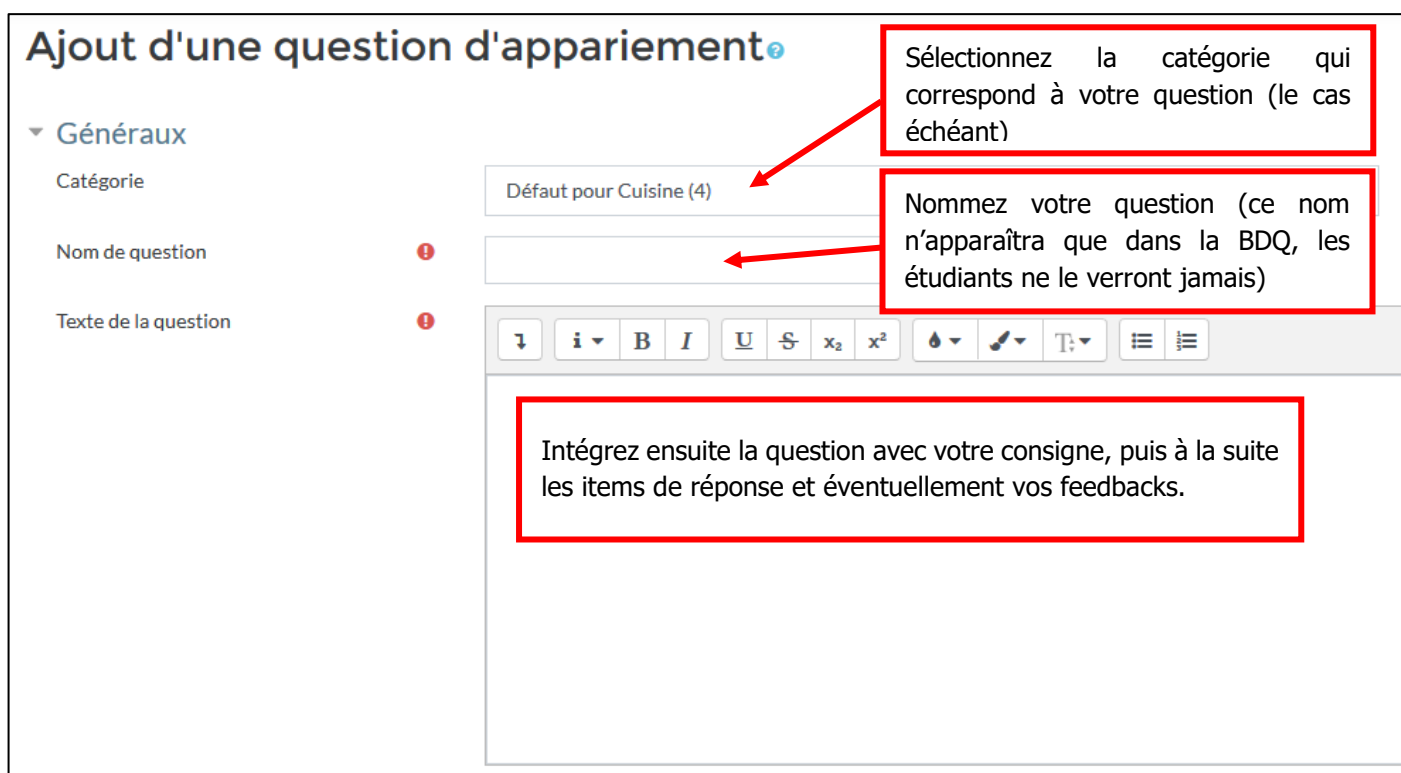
Ajout d'une question d'appariement

Sélectionnez la catégorie qui correspond à votre question (le cas échéant)

Généraux

Catégorie

Défaut pour Cuisine (4)

Nommez votre question (ce nom n'apparaîtra que dans la BDQ, les étudiants ne le verront jamais)

Nom de question

Texte de la question

i B I U S $x_2$ $x^2$

Intégrez ensuite la question avec votre consigne, puis à la suite les items de réponse et éventuellement vos feedbacks.